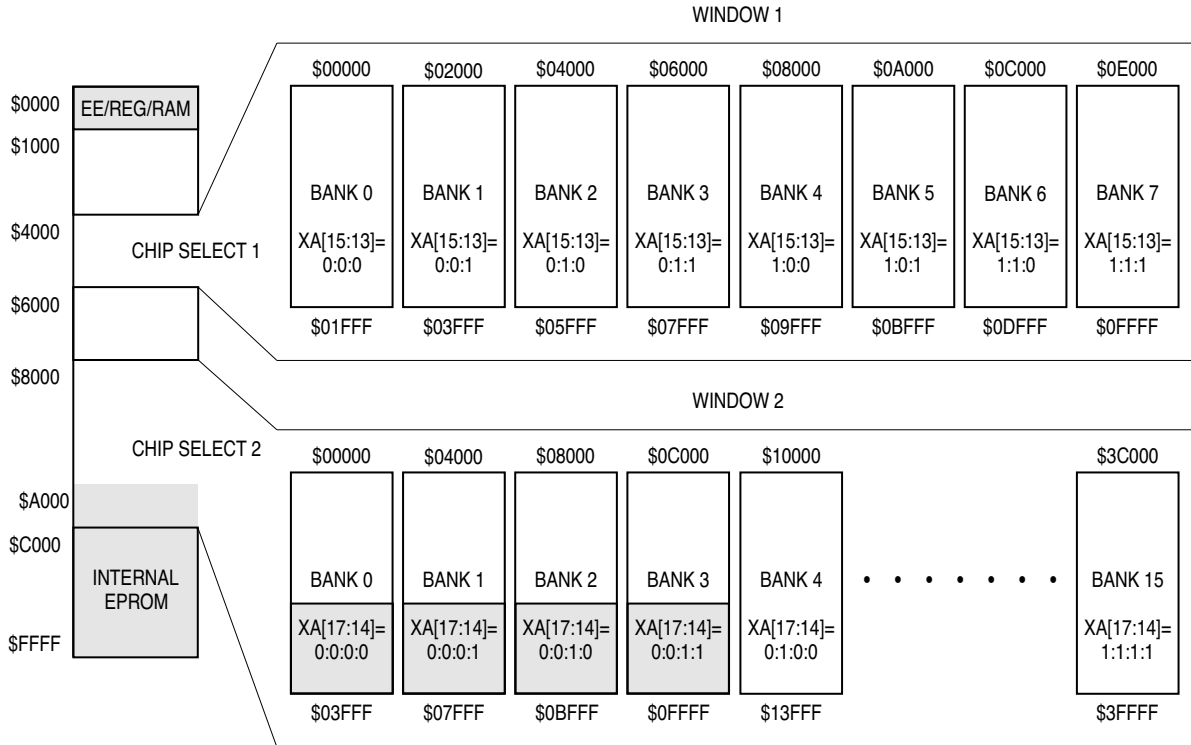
WINDOW 1

$0000
EE/REG/RAM
$1000
$4000
CHIP SELECT 1
$6000
$8000
CHIP SELECT 2
$A000
$C000
INTERNAL EPROM
$FFFF

$00000
BANK 0
XA[15:13]= 0:0:0
$01FFF

$02000
BANK 1
XA[15:13]= 0:0:1
$03FFF

$04000
BANK 2
XA[15:13]= 0:1:0
$05FFF

$06000
BANK 3
XA[15:13]= 0:1:1
$07FFF

$08000
BANK 4
XA[15:13]= 1:0:0
$09FFF

$0A000
BANK 5
XA[15:13]= 1:0:1
$0BFFF

$0C000
BANK 6
XA[15:13]= 1:1:0
$0DFFF

$0E000
BANK 7
XA[15:13]= 1:1:1
$0FFFF

WINDOW 2

$00000
BANK 0
XA[17:14]= 0:0:0:0
$03FFF

$04000
BANK 1
XA[17:14]= 0:0:0:1
$07FFF

$08000
BANK 2
XA[17:14]= 0:0:1:0
$0BFFF

$0C000
BANK 3
XA[17:14]= 0:0:1:1
$0FFFF

$10000
BANK 4
XA[17:14]= 0:1:0:0
$13FFF

• • • • • • •

$3C000
BANK 15
XA[17:14]= 1:1:1:1
$3FFFF